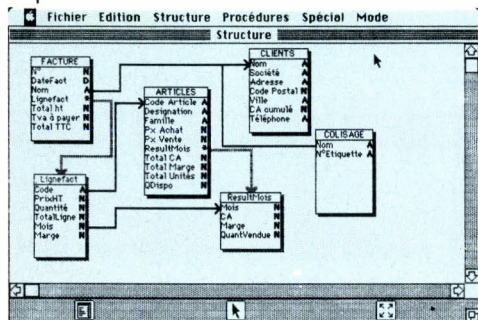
Fichier Edition Structure Procédures Spécial Mode

Structure

FACTURE
N°
DateFact D
Nom A
Lignefact
Total ht N
Tva à payer N
Total TTC N

ARTICLES
Code Article A
Designation A
Famille A
Px Achat N
Px Vente N
ResultMois
Total CA N
Total Marge N
Total Unités N
QDispo N

CLIENTS
Nom A
Société A
Adresse A
Code Postal N
Ville A
CA cumulé N
Téléphone A

COLISAGE
Nom A
N°Etiquette A

Lignefact
Code A
PrixHT N
Quantité N
TotalLigne N
Mois N
Marge N

ResultMois
Mois N
CA N
Marge N
QuantVendue N